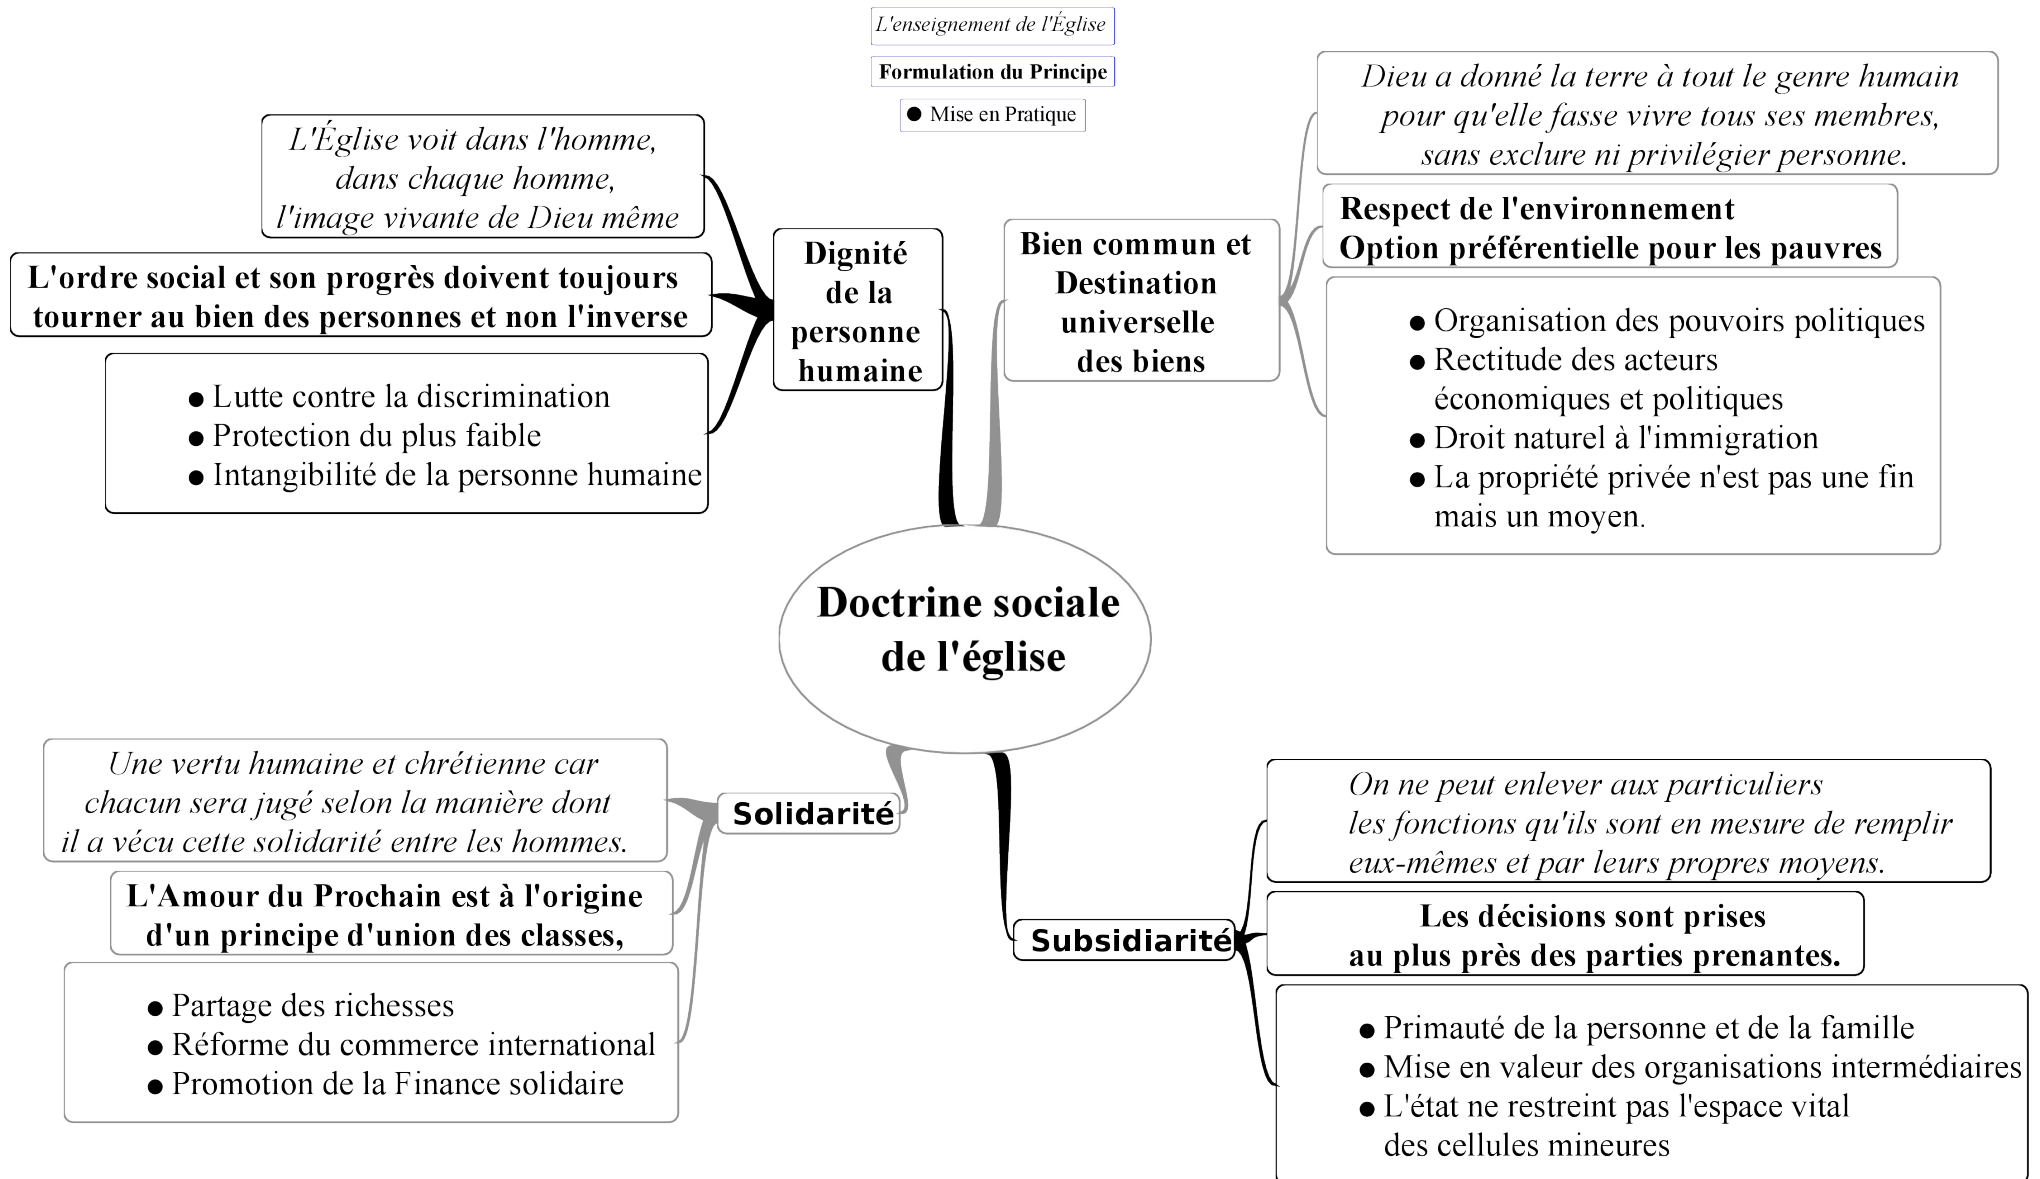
L'enseignement de l'Église

Formulation du Principe

● Mise en Pratique

L'Église voit dans l'homme, dans chaque homme, l'image vivante de Dieu même

L'ordre social et son progrès doivent toujours tourner au bien des personnes et non l'inverse

● Lutte contre la discrimination
● Protection du plus faible
● Intangibilité de la personne humaine

Dignité de la personne humaine

Bien commun et Destination universelle des biens

Dieu a donné la terre à tout le genre humain pour qu'elle fasse vivre tous ses membres, sans exclure ni privilégier personne.

Respect de l'environnement
Option préférentielle pour les pauvres

● Organisation des pouvoirs politiques
● Rectitude des acteurs économiques et politiques
● Droit naturel à l'immigration
● La propriété privée n'est pas une fin mais un moyen.

Doctrine sociale de l'église

Une vertu humaine et chrétienne car chacun sera jugé selon la manière dont il a vécu cette solidarité entre les hommes.

Solidarité

L'Amour du Prochain est à l'origine d'un principe d'union des classes,

● Partage des richesses
● Réforme du commerce international
● Promotion de la Finance solidaire

On ne peut enlever aux particuliers les fonctions qu'ils sont en mesure de remplir eux-mêmes et par leurs propres moyens.

Subsidiarité

Les décisions sont prises au plus près des parties prenantes.

● Primauté de la personne et de la famille
● Mise en valeur des organisations intermédiaires
● L'état ne restreint pas l'espace vital des cellules mineures